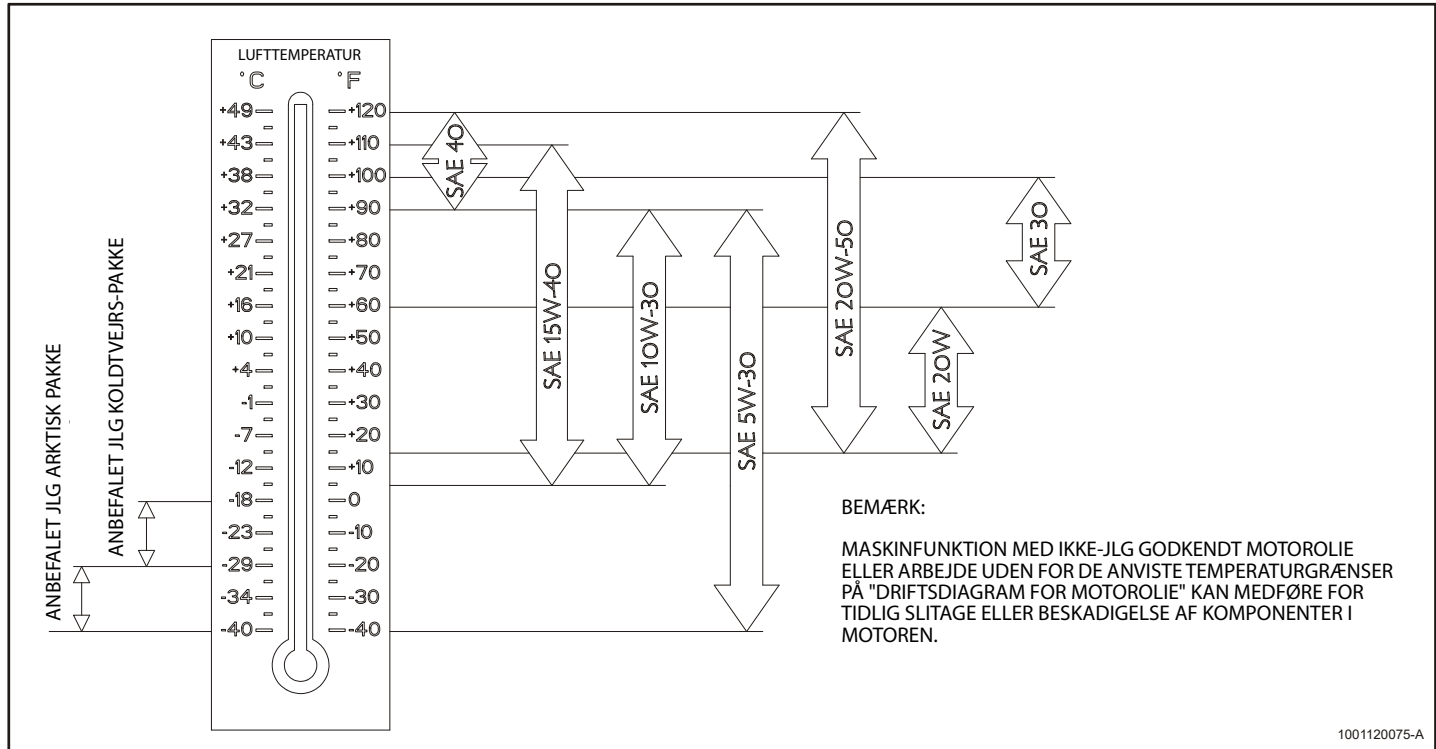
LUFTTEMPERATUR

°C °F

+49 +120
+43 +110
+38 +100
+32 +90
+27 +80
+21 +70
+16 +60
+10 +50
+4 +40
-1 +30
-7 +20
-12 +10
-18 0
-23 -10
-29 -20
-34 -30
-40 -40

ANBEFALET JLG ARKTISK PAKKE

ANBEFALET JLG KOLDTVEJRS-PAKKE

SAE 40

SAE 15W-40

SAE 10W-30

SAE 5W-30

SAE 20W-50

SAE 30

SAE 20W

BEMÆRK:

MASKINFUNKTION MED IKKE-JLG GODKENDT MOTOROLIE ELLER ARBEJDE UDEN FOR DE ANVISTE TEMPERATURGRÆNSER PÅ "DRIFTSDIAGRAM FOR MOTOROLIE" KAN MEDFØRE FOR TIDLIG SLITAGE ELLER BESKADIGELSE AF KOMPONENTER I MOTOREN.

1001120075-A